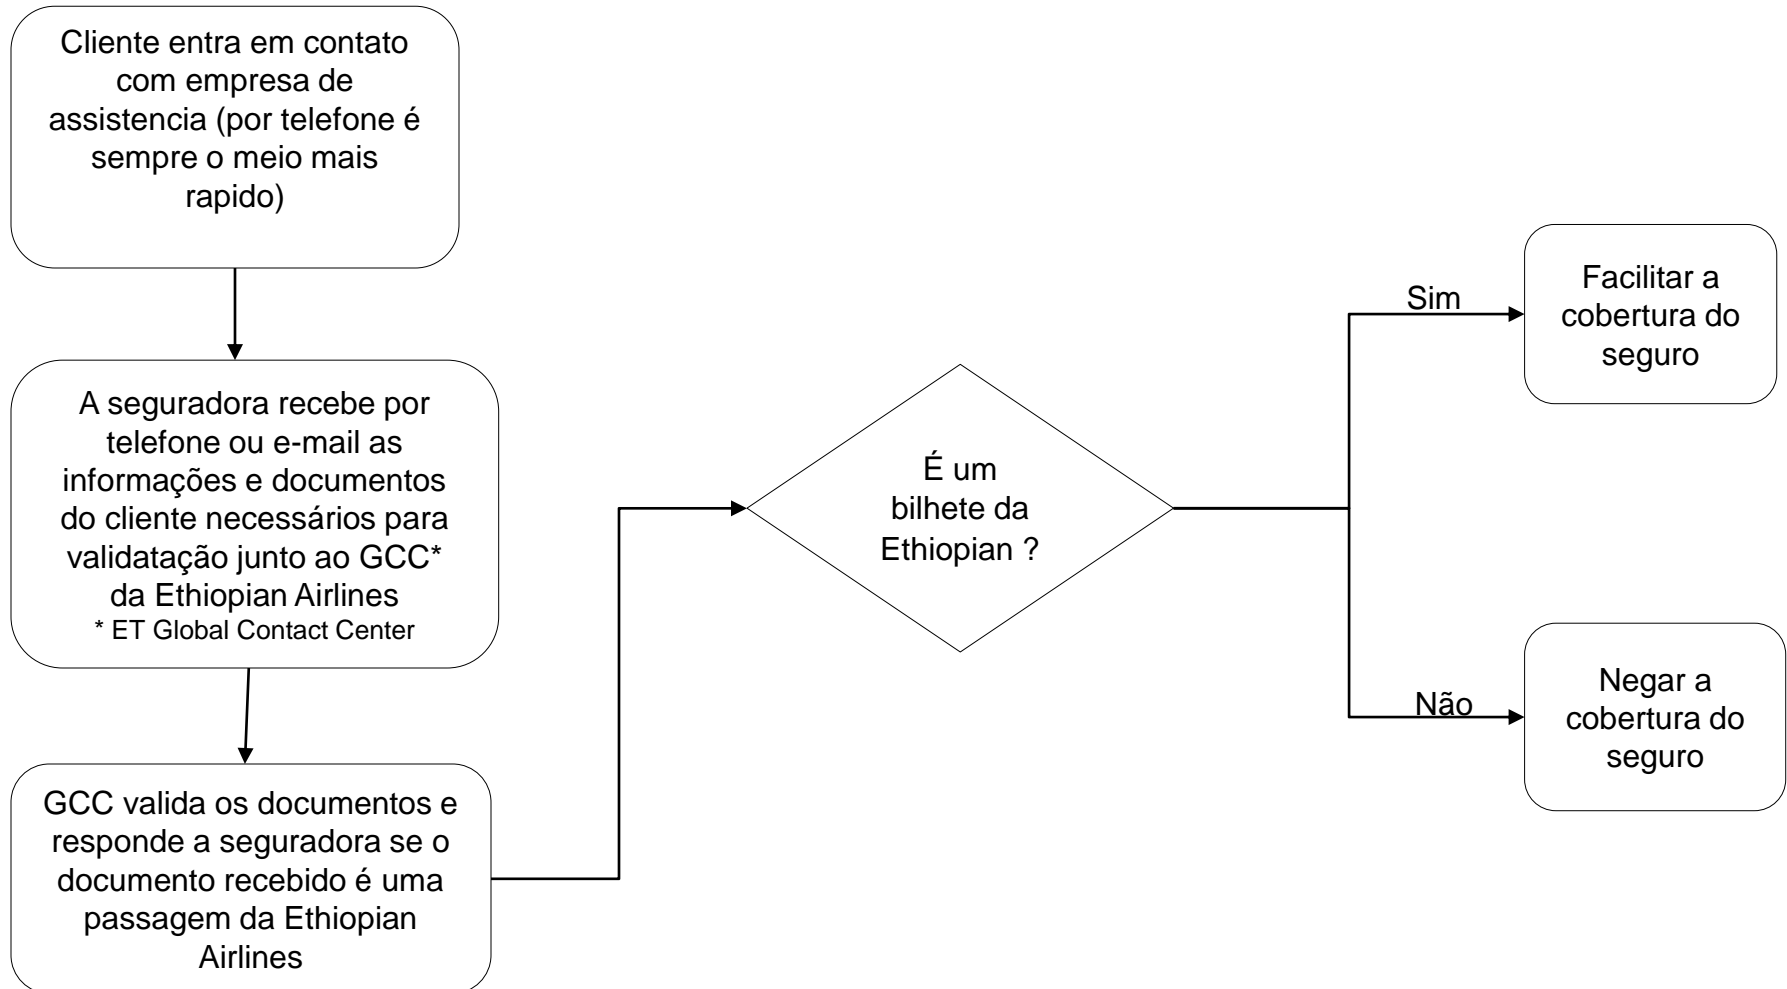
Cliente entra em contato com empresa de assistencia (por telefone é sempre o meio mais rapido)

A seguradora recebe por telefone ou e-mail as informações e documentos do cliente necessários para validatação junto ao GCC* da Ethiopian Airlines
* ET Global Contact Center

GCC valida os documentos e responde a seguradora se o documento recebido é uma passagem da Ethiopian Airlines

É um bilhete da Ethiopian ?

Sim

Facilitar a cobertura do seguro

Não

Negar a cobertura do seguro